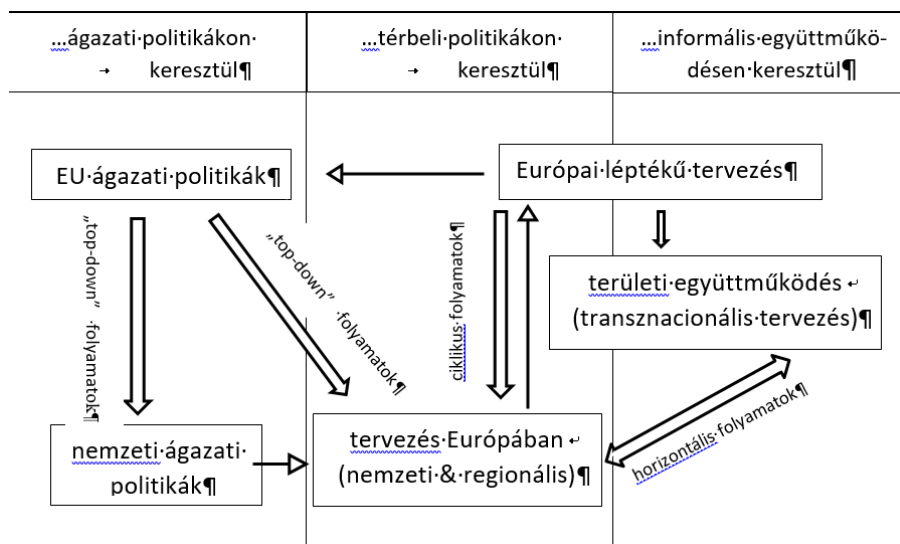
…ágazati·politikákon· → keresztül¶

…térbeli·politikákon· → keresztül¶

…informális·együttműködésen·keresztül¶

EU·ágazati·politikák¶

Európai·léptékű·tervezés¶

„top-down”·folyamatok¶

„top-down”·folyamatok¶

ciklikus·folyamatok¶

területi·együttműködés (transznacionális·tervezés)¶

horizontális·folyamatok¶

nemzeti·ágazati·politikák¶

tervezés·Európában (nemzeti·&·regionális)¶